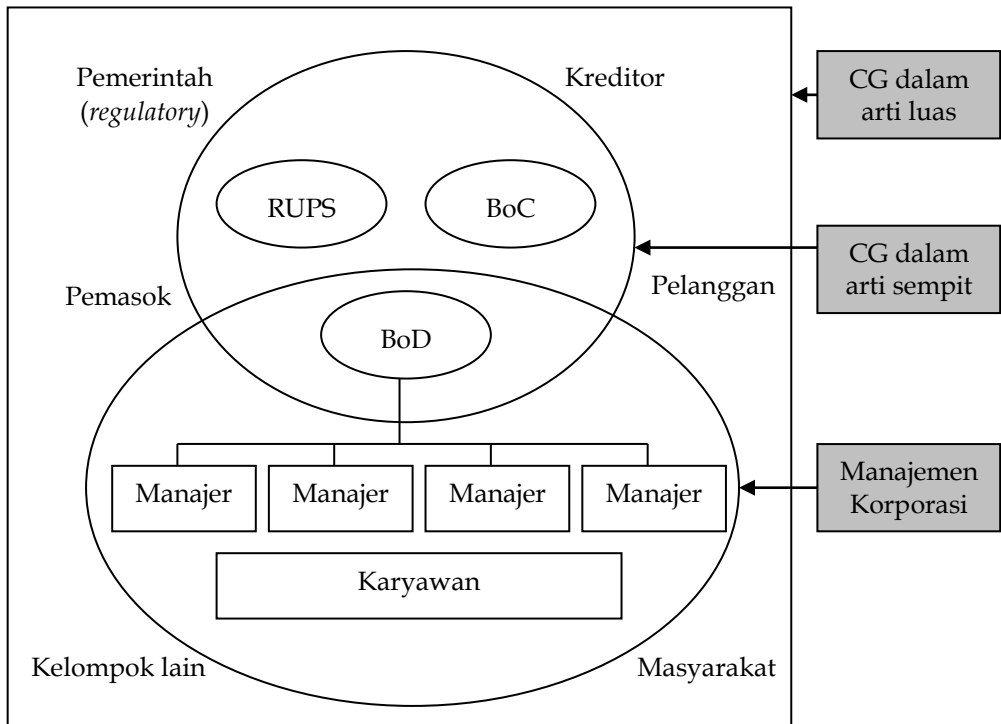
Pemerintah (*regulatory*)

Kreditor

CG dalam arti luas

RUPS

BoC

CG dalam arti sempit

Pemasok

Pelanggan

BoD

Manajer

Manajer

Manajer

Manajer

Manajemen Korporasi

Karyawan

Kelompok lain

Masyarakat